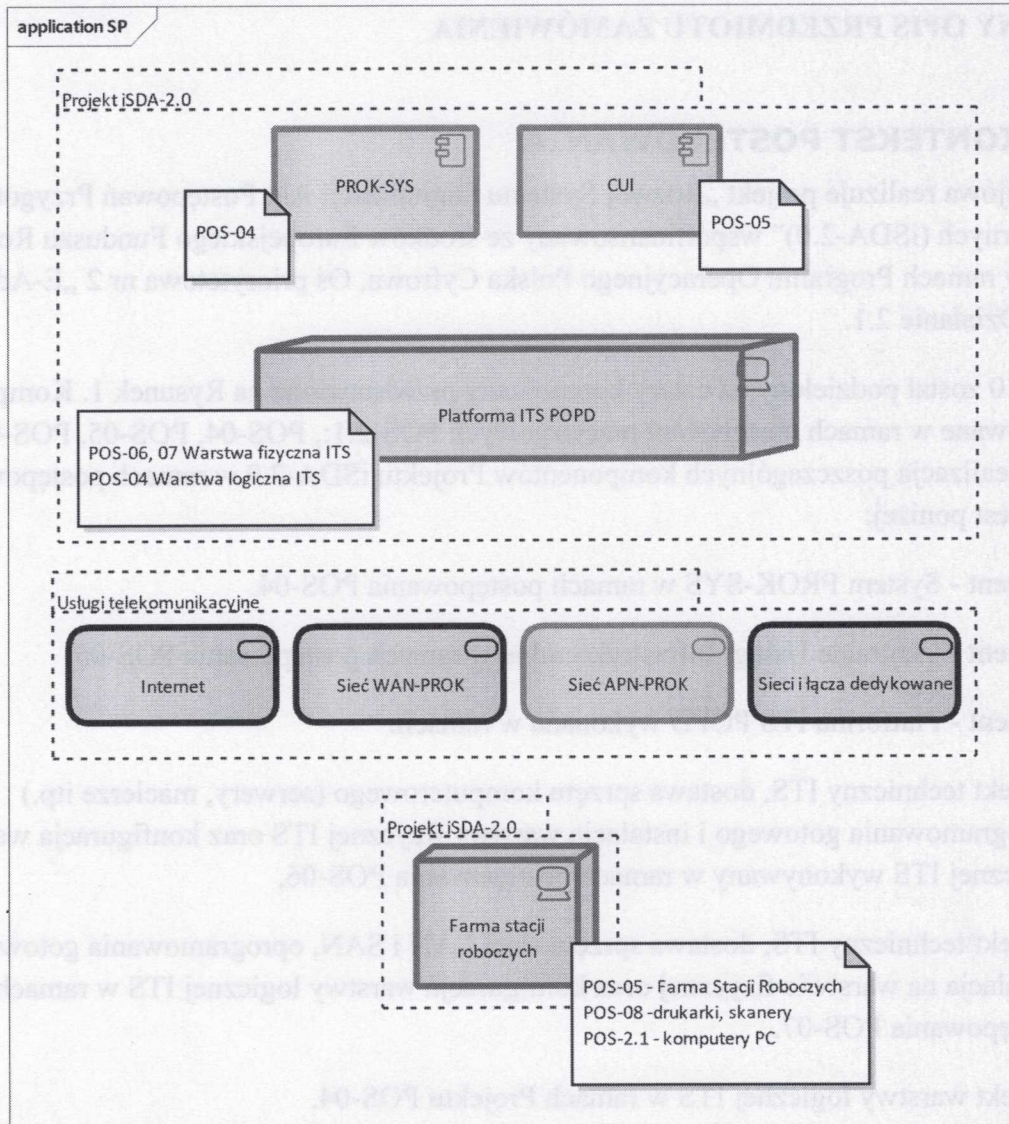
application SP

Projekt iSDA-2.0

PROK-SYS

CUI

POS-04

POS-05

Platforma ITS POPD

POS-06, 07 Warstwa fizyczna ITS
POS-04 Warstwa logiczna ITS

Usługi telekomunikacyjne

Internet

Sieć WAN-PROK

Sieć APN-PROK

Sieci i łącza dedykowane

Projekt iSDA-2.0

Farma stacji roboczych

POS-05 - Farma Stacji Roboczych
POS-08 -drukarki, skanery
POS-2.1 - komputery PC